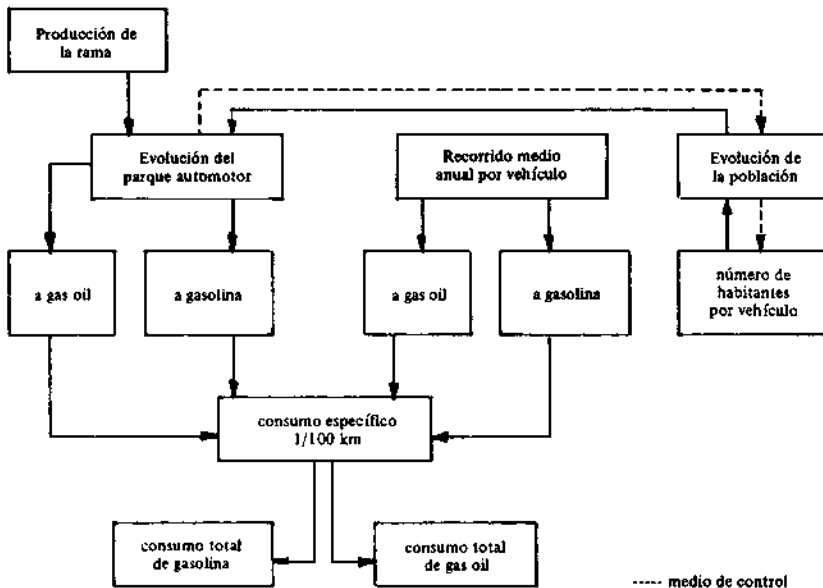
Producción de la rama

Evolución del parque automotor

Recorrido medio anual por vehículo

Evolución de la población

a gas oil

a gasolina

a gas oil

a gasolina

número de habitantes por vehículo

consumo específico 1/100 km

consumo total de gasolina

consumo total de gas oil

----- medio de control